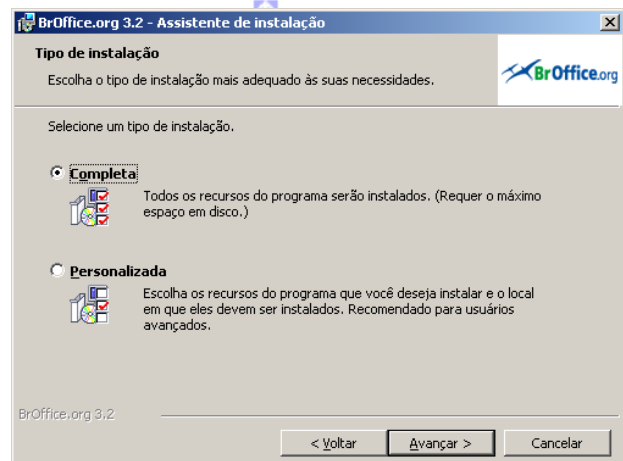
BrOffice.org 3.2 - Assistente de instalação

Tipo de instalação

Escolha o tipo de instalação mais adequado às suas necessidades.

BrOffice.org

Selecione um tipo de instalação.

Completa

Todos os recursos do programa serão instalados. (Requer o máximo espaço em disco.)

Personalizada

Escolha os recursos do programa que você deseja instalar e o local em que eles devem ser instalados. Recomendado para usuários avançados.

BrOffice.org 3.2

< Voltar | Avançar > | Cancelar